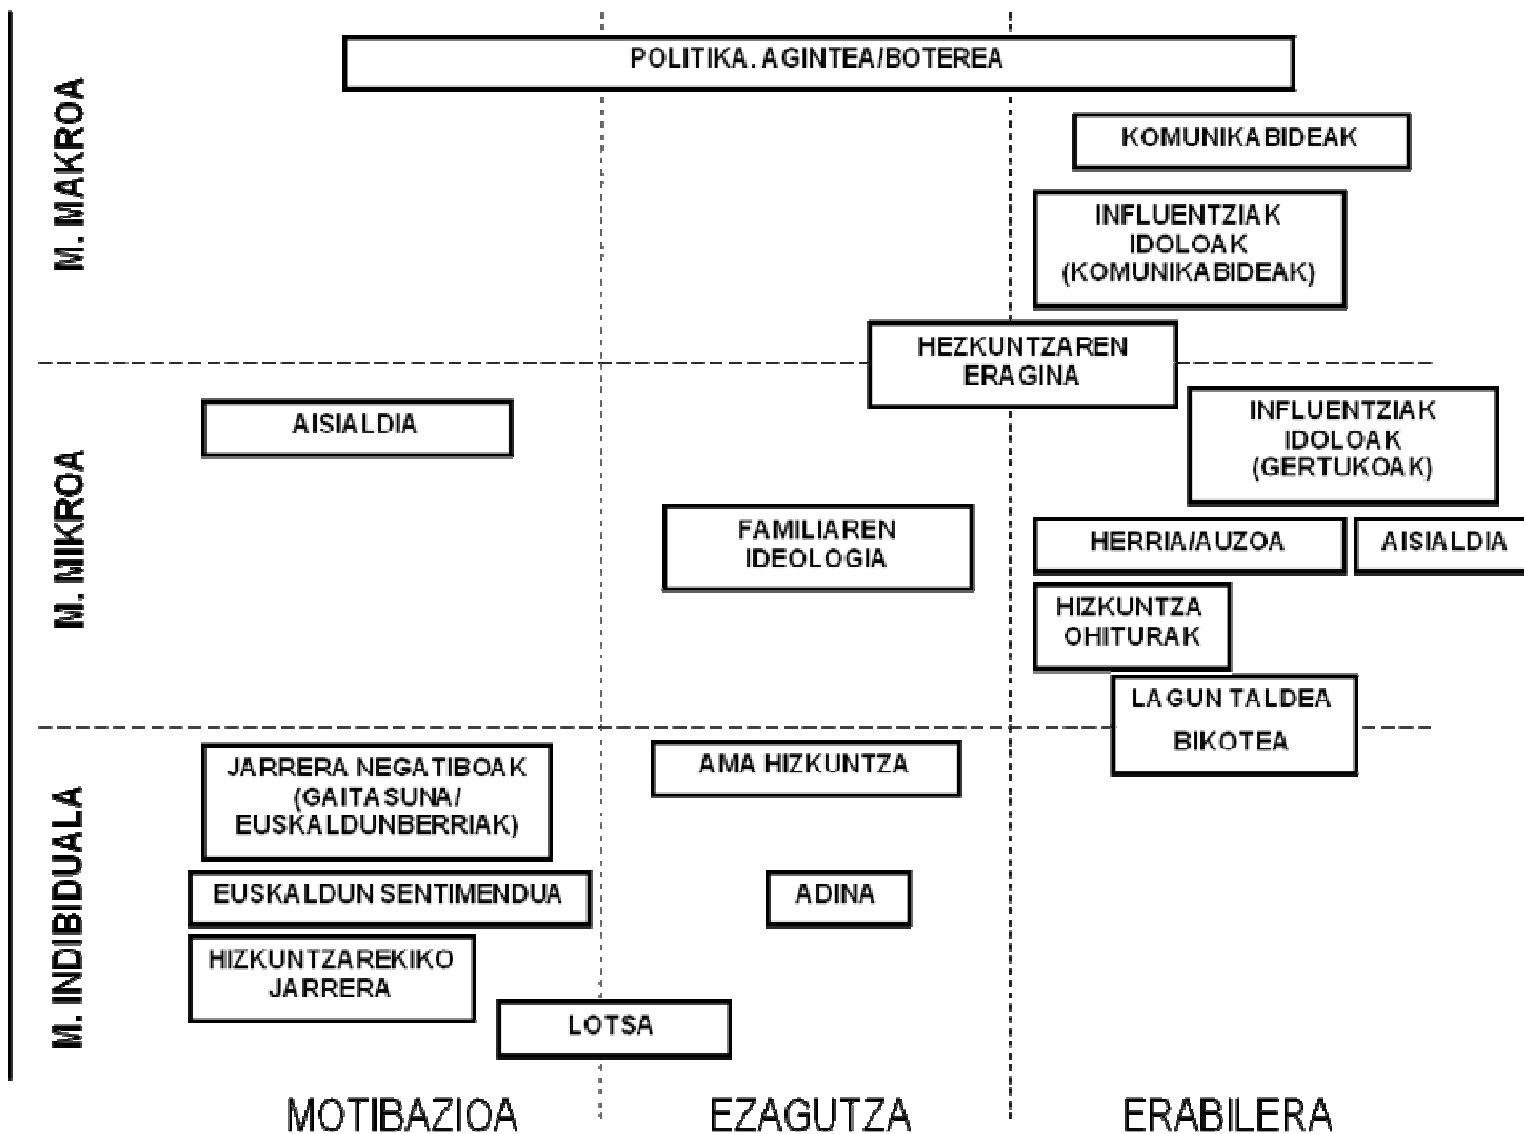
M. MAKROA

POLITIKA. AGINTEA/BOTEREA

KOMUNIKABIDEAK

INFLUENTZIAK IDOLOAK (KOMUNIKABIDEAK)

HEZKUNTZAREN ERAGINA

M. MIKROA

AISIALDIA

INFLUENTZIAK IDOLOAK (GERTUKOAK)

FAMILIAREN IDEOLOGIA

HERRIA/AUZOA

AISIALDIA

HIZKUNTZA OHITURAK

LAGUN TALDEA BIKOTEA

M. INDIBIDUALA

JARRERA NEGATIBOAK (GAITASUNA/ EUSKALDUNBERRIAK)

AMA HIZKUNTZA

EUSKALDUN SENTIMENDUA

ADINA

HIZKUNTZAREKIKO JARRERA

LOTSA

MOTIBAZIOA

EZAGUTZA

ERABILERA